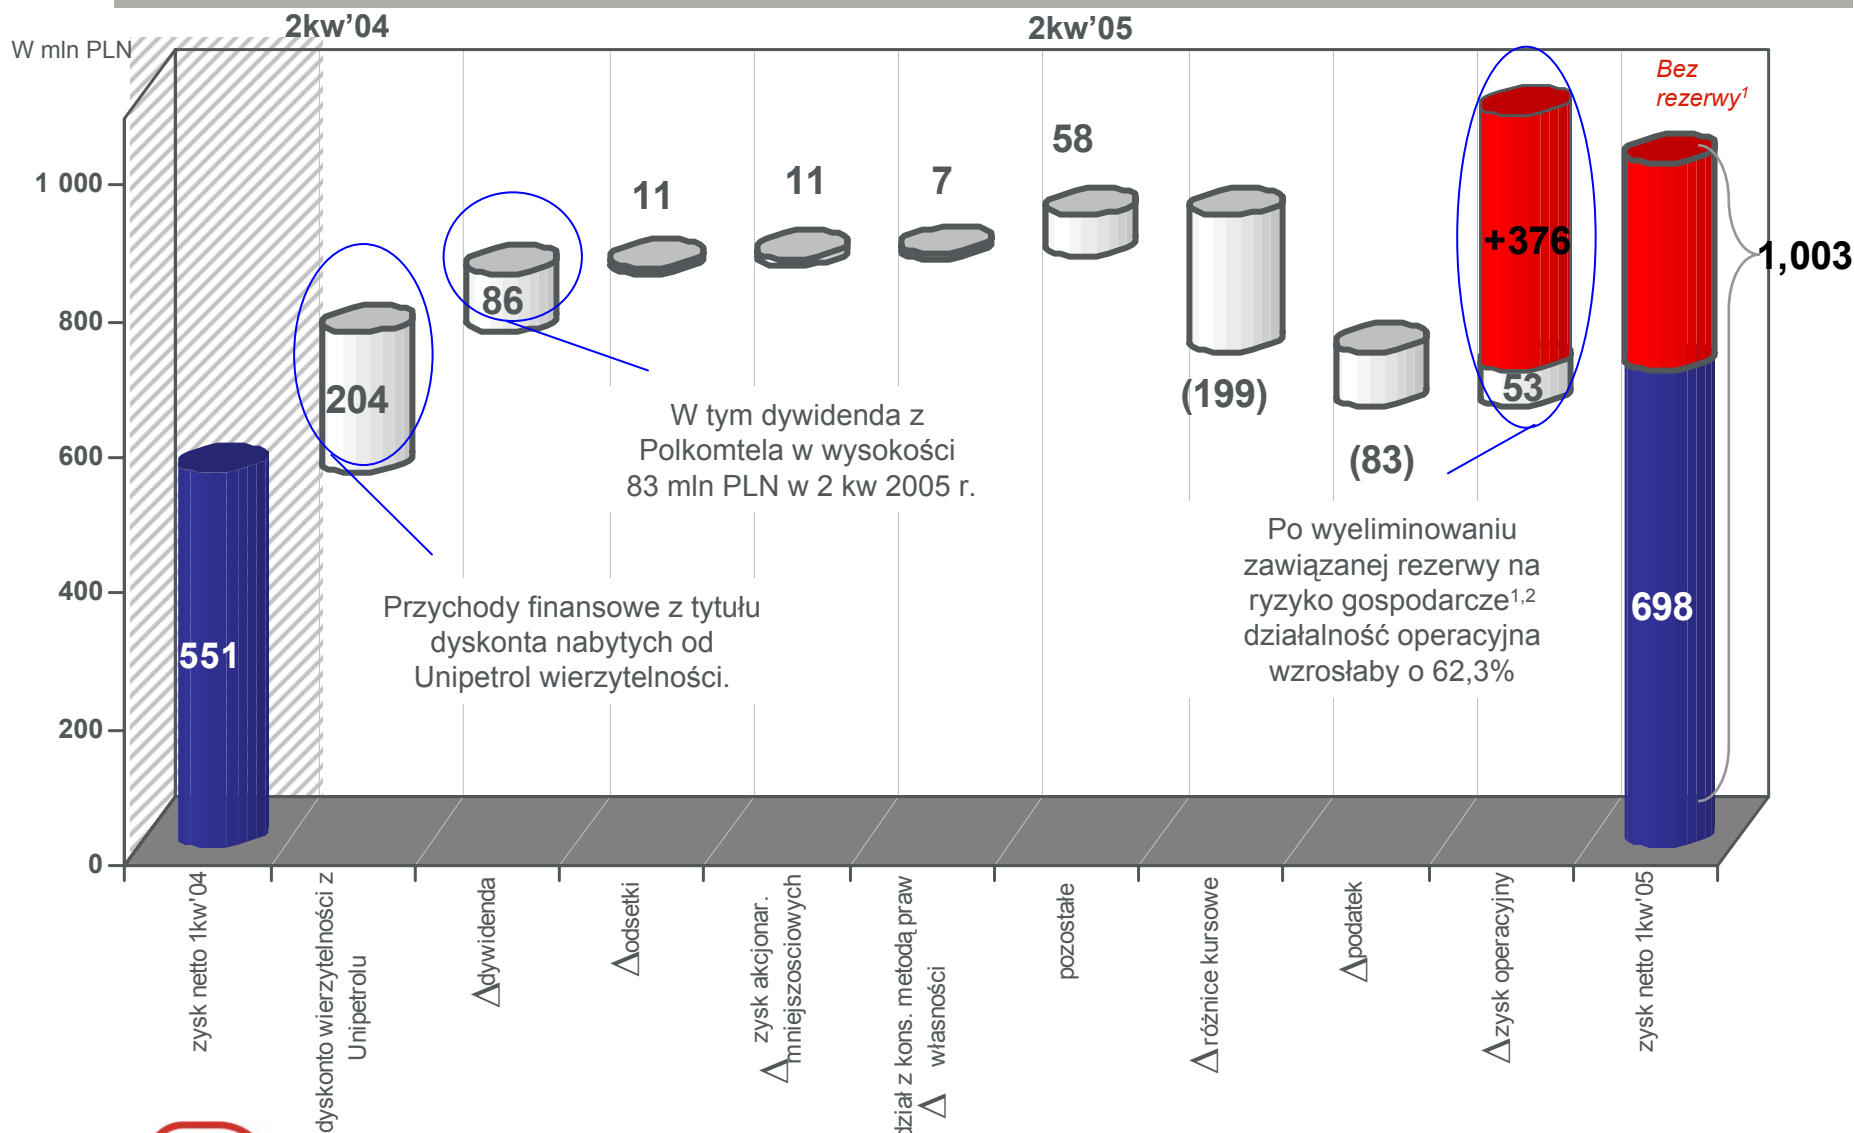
2kw'04

2kw'05

W mln PLN

1 000

800

600

400

200

0

Bez rezerwy$^1$

551

204

86

11

11

7

58

(199)

(83)

+376

53

698

1,003

W tym dywidenda z Polkomtela w wysokości 83 mln PLN w 2 kw 2005 r.

Przychody finansowe z tytułu dyskonta nabytych od Unipetrol wierzytelności.

Po wyeliminowaniu zawiązanej rezerwy na ryzyko gospodarcze$^{1,2}$ działalność operacyjna wzrosłaby o 62,3%

zysk netto 1kw'04

dyskonto wierzytelności z Unipetrolu

Δdywidenda

Δodsetki

Δ zysk akcjonar. mniejszosciowych

Δ udział z kons. metodą praw własności

pozostałe

Δróżnice kursowe

Δpodatek

Δzysk operacyjny

zysk netto 1kw'05